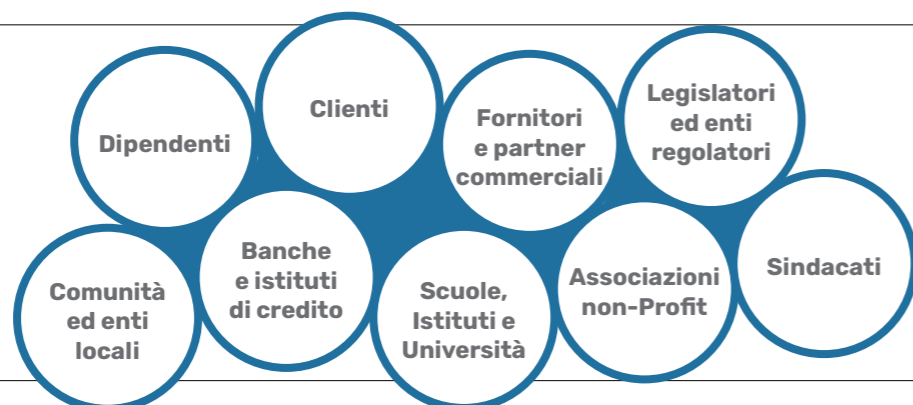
Dipendenti

Clienti

Fornitori e partner commerciali

Legislatori ed enti regolatori

Comunità ed enti locali

Banche e istituti di credito

Scuole, Istituti e Università

Associazioni non-Profit

Sindacati